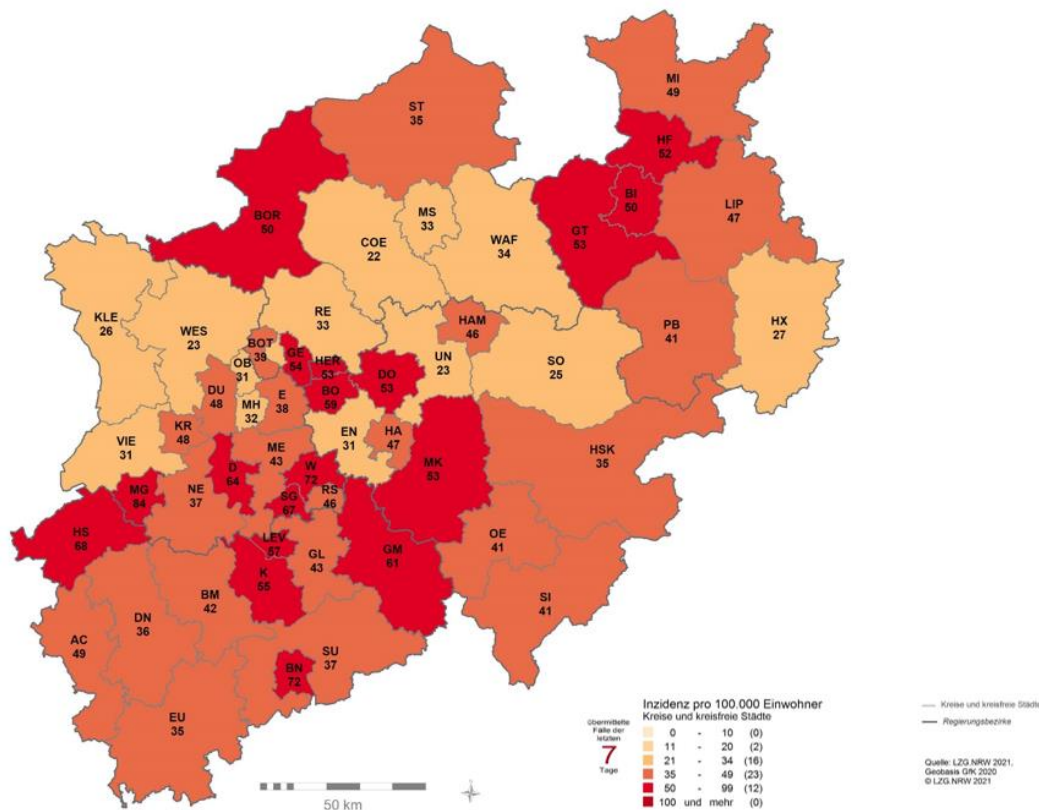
MI
49

ST
35

HF
52

BI
50

LIP
47

BOR
50

MS
33

COE
22

WAF
34

GT
53

KLE
26

WES
23

RE
33

HAM
46

PB
41

HX
27

BOT
39

OB
31

GE
54

HER
53

UN
23

SO
25

DU
48

BO
59

DO
53

MH
32

E
38

KR
48

ME
43

EN
31

HA
47

VIE
31

D
64

W
72

MK
53

HSK
35

MG
64

NE
37

SG
67

RS
46

HS
68

LEV
57

GL
43

GM
61

OE
41

K
55

BM
42

SI
41

DN
36

AC
49

SU
37

BN
72

EU
35

50 km

übermittelte Fälle der letzten
7
Tage

Inzidenz pro 100.000 Einwohner
Kreise und kreisfreie Städte

| | | | |
|---|---|---|---|
| 0 | - | 10 | (0) |
| 11 | - | 20 | (2) |
| 21 | - | 34 | (16) |
| 35 | - | 49 | (23) |
| 50 | - | 99 | (12) |
| 100 | und | mehr | (0) |

Kreise und kreisfreie Städte
Regierungsbezirke

Quelle: LZG.NRW 2021,
Geobasis GfK 2020
© LZG.NRW 2021